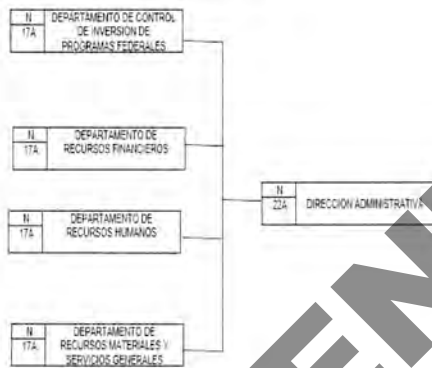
N
17A
DEPARTAMENTO DE CONTROL DE INVERSION DE PROGRAMAS FEDERALES

N
17A
DEPARTAMENTO DE RECURSOS FINANCIEROS

N
17A
DEPARTAMENTO DE RECURSOS HUMANOS

N
17A
DEPARTAMENTO DE RECURSOS MATERIALES Y SERVICIOS GENERALES

N
23A
DIRECCION ADMINISTRATIVA